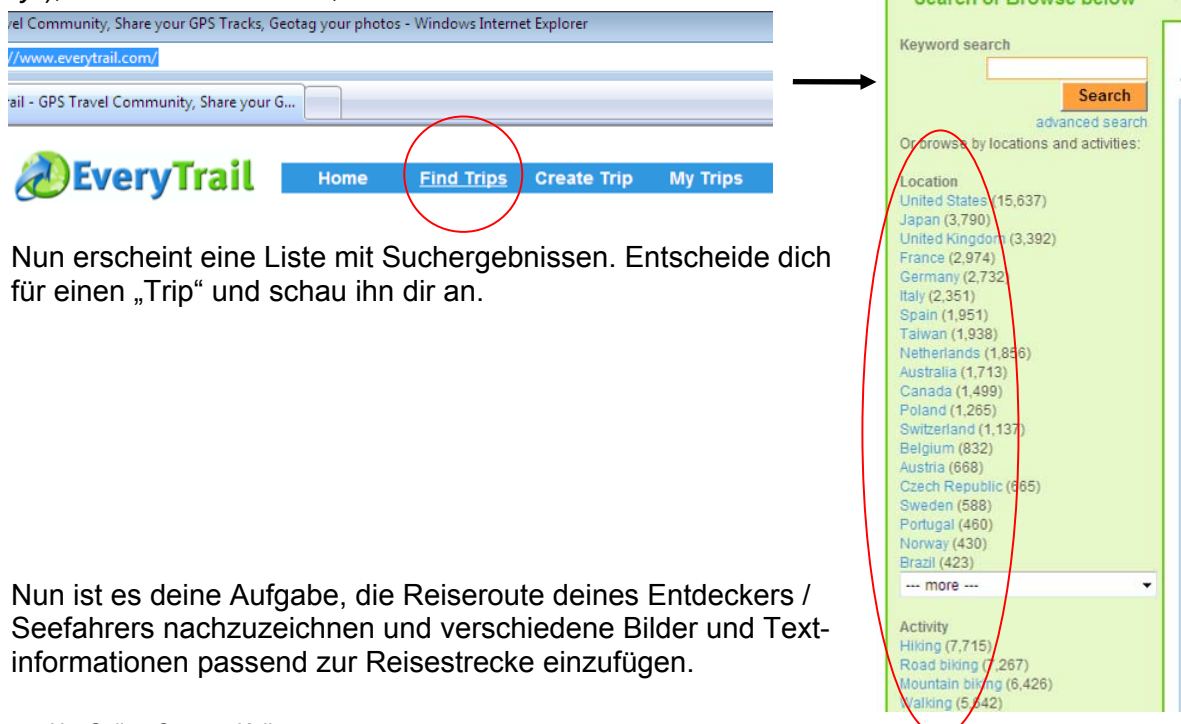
vel Community, Share your GPS Tracks, Geotag your photos - Windows Internet Explorer

//www.everytrail.com/

ail - GPS Travel Community, Share your G...

EveryTrail

Home | Find Trips | Create Trip | My Trips

Nun erscheint eine Liste mit Suchergebnissen. Entscheide dich für einen „Trip" und schau ihn dir an.

Nun ist es deine Aufgabe, die Reiseroute deines Entdeckers / Seefahrers nachzuzeichnen und verschiedene Bilder und Textinformationen passend zur Reisestrecke einzufügen.

Search or Browse below

Keyword search

Search

advanced search

Or browse by locations and activities:

Location
United States (15,637)
Japan (3,790)
United Kingdom (3,392)
France (2,974)
Germany (2,732)
Italy (2,351)
Spain (1,951)
Taiwan (1,938)
Netherlands (1,856)
Australia (1,713)
Canada (1,499)
Poland (1,265)
Switzerland (1,137)
Belgium (832)
Austria (668)
Czech Republic (665)
Sweden (588)
Portugal (460)
Norway (430)
Brazil (423)
--- more ---

Activity
Hiking (7,715)
Road biking (7,267)
Mountain biking (6,426)
Walking (5,642)